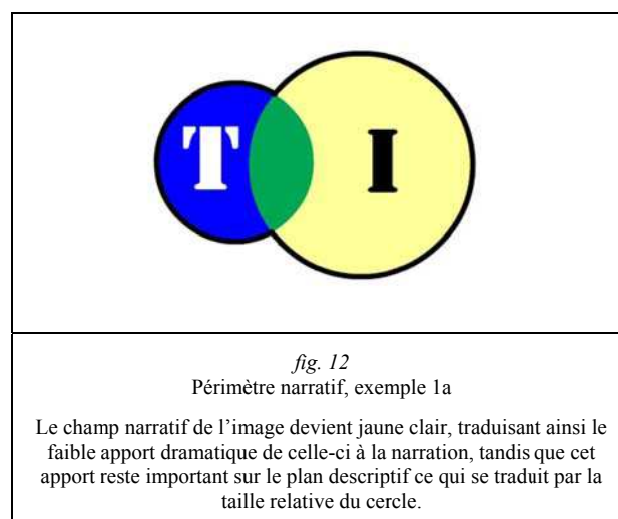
T

I

*fig. 12*
Périmètre narratif, exemple 1a

Le champ narratif de l'image devient jaune clair, traduisant ainsi le faible apport dramatique de celle-ci à la narration, tandis que cet apport reste important sur le plan descriptif ce qui se traduit par la taille relative du cercle.